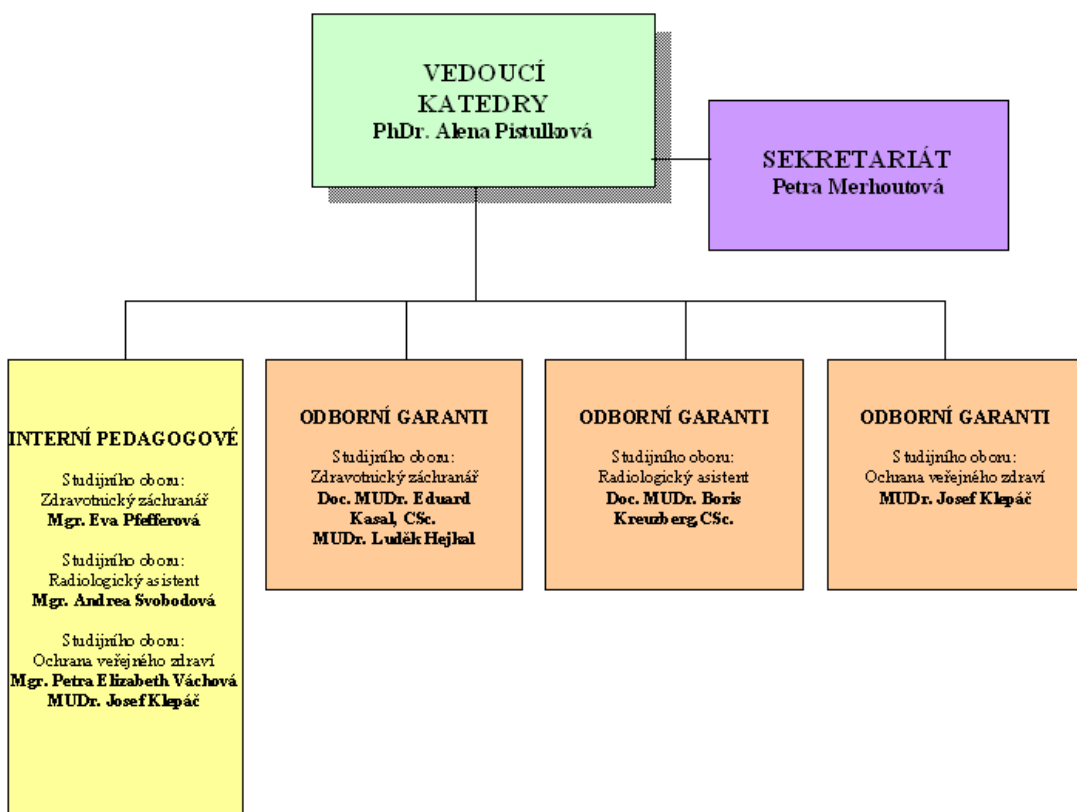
VEDOUCÍ KATEDRY
PhDr. Alena Pistulková

SEKRETARIÁT
Petra Merhoutová

INTERNÍ PEDAGOGOVÉ

Studijního oboru:
Zdravotnický záchranář
Mgr. Eva Pfefferová

Studijního oboru:
Radiologický asistent
Mgr. Andrea Svobodová

Studijního oboru:
Ochrana veřejného zdraví
Mgr. Petra Elizabeth Váchová
MUDr. Josef Klepáč

ODBORNÍ GARANTI

Studijního oboru:
Zdravotnický záchranář
Doc. MUDr. Eduard Kasal, CSc.
MUDr. Luděk Hejkal

ODBORNÍ GARANTI

Studijního oboru:
Radiologický asistent
Doc. MUDr. Boris Kreuzberg, CSc.

ODBORNÍ GARANTI

Studijního oboru:
Ochrana veřejného zdraví
MUDr. Josef Klepáč